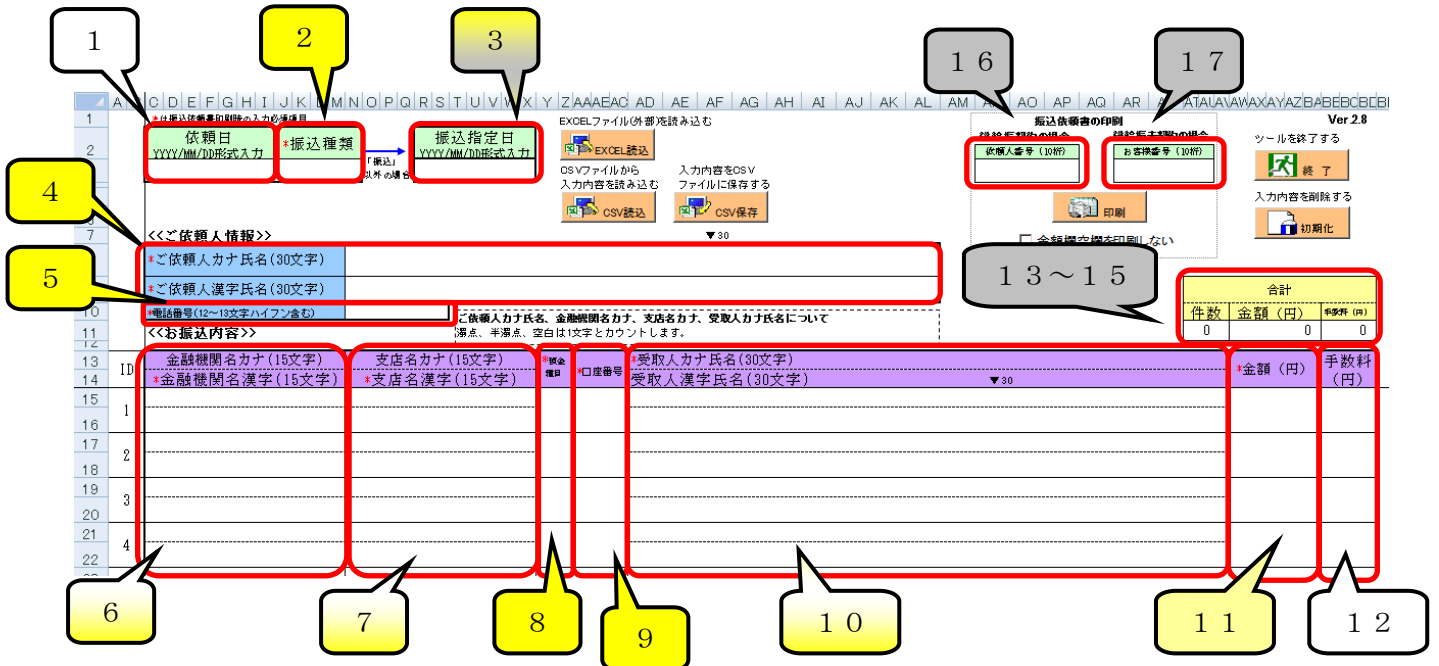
1

2

3

16

17

Ver 2.8

A B C D E F G H I J K L M N O P Q R S T U V W X Y Z AA AB AC AD AE AF AG AH AI AJ AK AL AM AN AO AP AQ AR AS AT AU AV AW AX AY AZ BA BB BC BD BE

*は振込依頼書印刷時の入力必須項目

依頼日
YYYY/MM/DD形式入力

*振込種類

「振込」以外の場合

振込指定日
YYYY/MM/DD形式入力

EXCELファイル(外部)を読み込む

EXCEL読込

CSVファイルから入力内容を読み込む

CSV読込

入力内容をCSVファイルに保存する

CSV保存

振込依頼書の印刷

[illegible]の場合

依頼人番号（10桁）

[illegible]の場合

お客様番号（10桁）

印刷

金額欄空欄を印刷しない

ツールを終了する

終了

入力内容を削除する

初期化

4

<<ご依頼人情報>>

▼30

*ご依頼人カナ氏名(30文字)

5

*ご依頼人漢字氏名(30文字)

*電話番号(12～13文字ハイフン含む)

ご依頼人カナ氏名、金融機関名カナ、支店名カナ、受取人カナ氏名について
濁点、半濁点、空白は1文字とカウントします。

13～15

| 合計 | | |
|---|---|---|
| 件数 | 金額（円） | 手数料（円） |
| 0 | 0 | 0 |

<<お振込内容>>

ID

金融機関名カナ(15文字)
*金融機関名漢字(15文字)

支店名カナ(15文字)
*支店名漢字(15文字)

*預金種目

*口座番号

*受取人カナ氏名(30文字)
受取人漢字氏名(30文字)

▼30

*金額（円）

手数料（円）

1

2

3

4

6

7

8

9

10

11

12